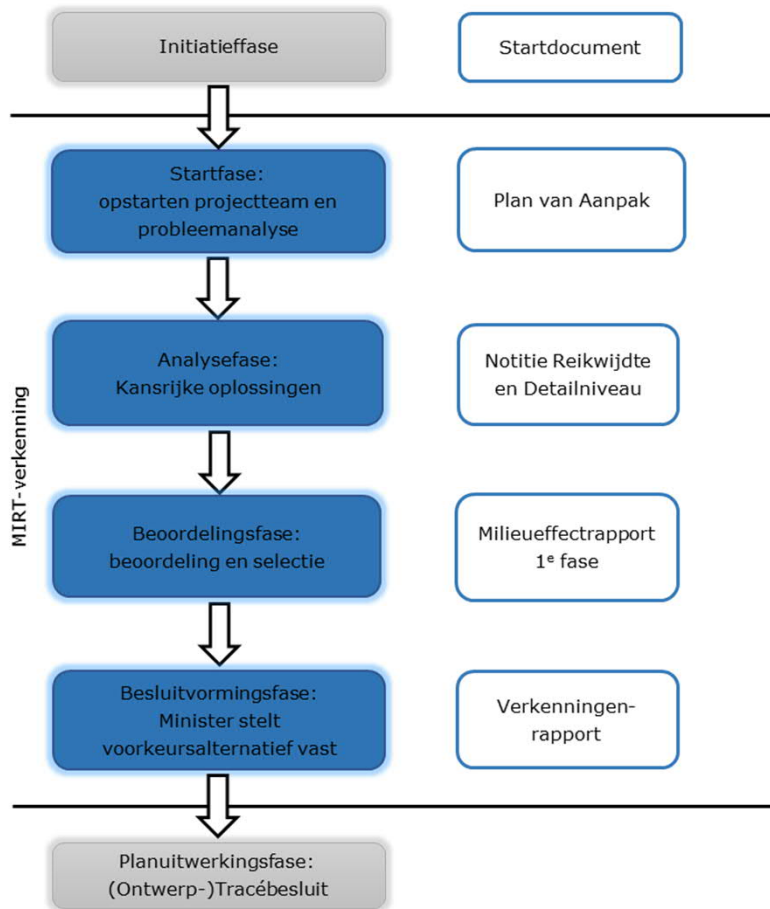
Initiatieffase

Startdocument

MIRT-verkenning

Startfase:
opstarten projectteam en probleemanalyse

Plan van Aanpak

Analysefase:
Kansrijke oplossingen

Notitie Reikwijdte en Detailniveau

Beoordelingsfase:
beoordeling en selectie

Milieueffectrapport $1^e$ fase

Besluitvormingsfase:
Minister stelt voorkeursalternatief vast

Verkenningen-rapport

Planuitwerkingsfase:
(Ontwerp-)Tracébesluit